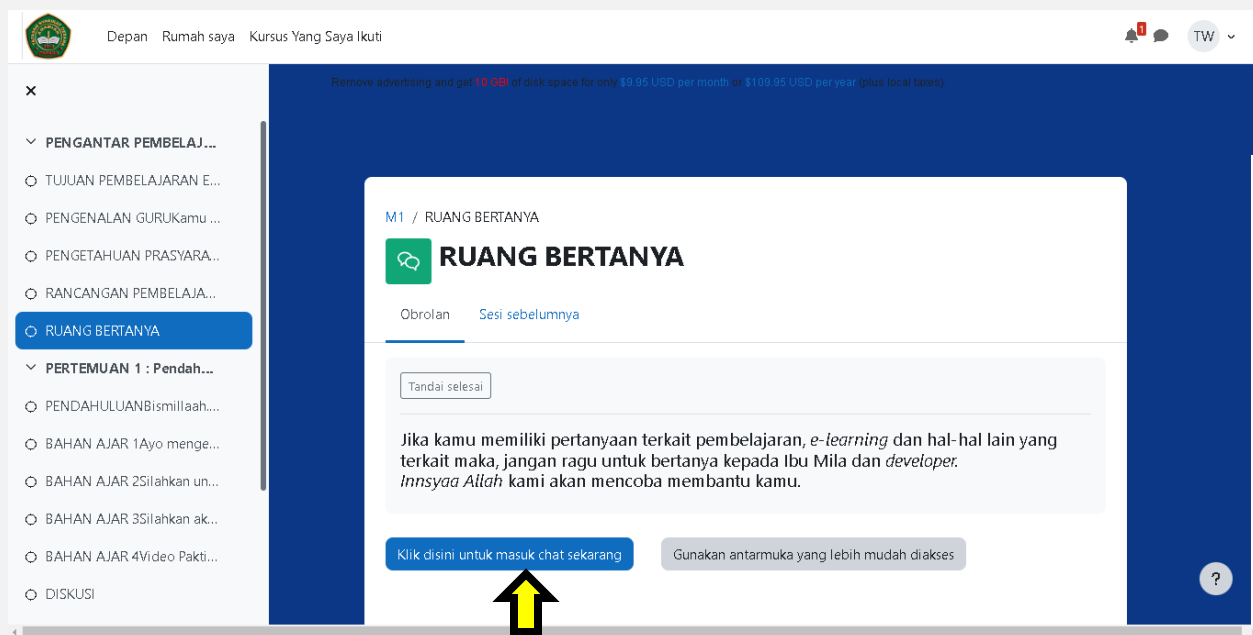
Depan Rumah saya Kursus Yang Saya Ikuti

1

TW

×

PENGANTAR PEMBELAJ...

TUJUAN PEMBELAJARAN E...

PENGENALAN GURUKamu ...

PENGETAHUAN PRASYARA...

RANCANGAN PEMBELAJA...

RUANG BERTANYA

PERTEMUAN 1 : Pendah...

PENDAHULUANBismillaah....

BAHAN AJAR 1Ayo menge...

BAHAN AJAR 2Silahkan un...

BAHAN AJAR 3Silahkan ak...

BAHAN AJAR 4Video Pakti...

DISKUSI

Remove advertising and get 10 GB! of disk space for only $9.95 USD per month or $109.95 USD per year (plus local taxes)

M1 / RUANG BERTANYA

RUANG BERTANYA

Obrolan Sesi sebelumnya

Tandai selesai

Jika kamu memiliki pertanyaan terkait pembelajaran, e-learning dan hal-hal lain yang terkait maka, jangan ragu untuk bertanya kepada Ibu Mila dan developer. Innsyaa Allah kami akan mencoba membantu kamu.

Klik disini untuk masuk chat sekarang

Gunakan antarmuka yang lebih mudah diakses

?